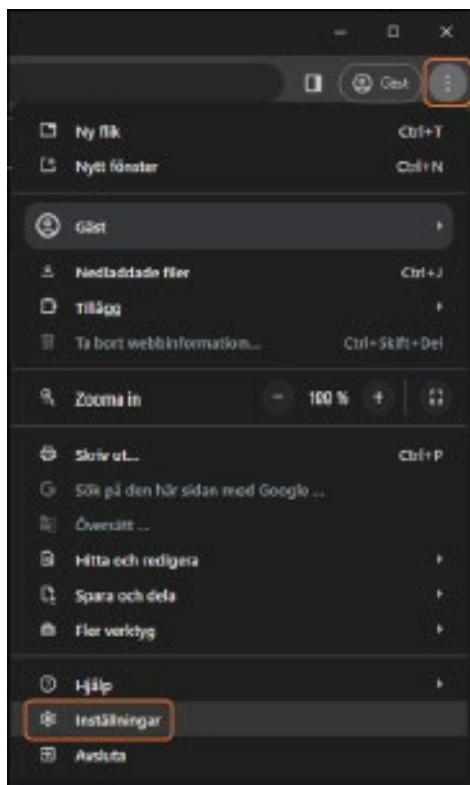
Gäst

Ny flik Ctrl+T

Nytt fönster Ctrl+N

Gäst

Nedladdade filer Ctrl+J

Tillägg

Ta bort webbinformation... Ctrl+Skift+Del

Zooma in − 100 % +

Skriv ut... Ctrl+P

Sök på den här sidan med Google ...

Översätt ...

Hitta och redigera

Spara och dela

Fler verktyg

Hjälp

Inställningar

Avsluta